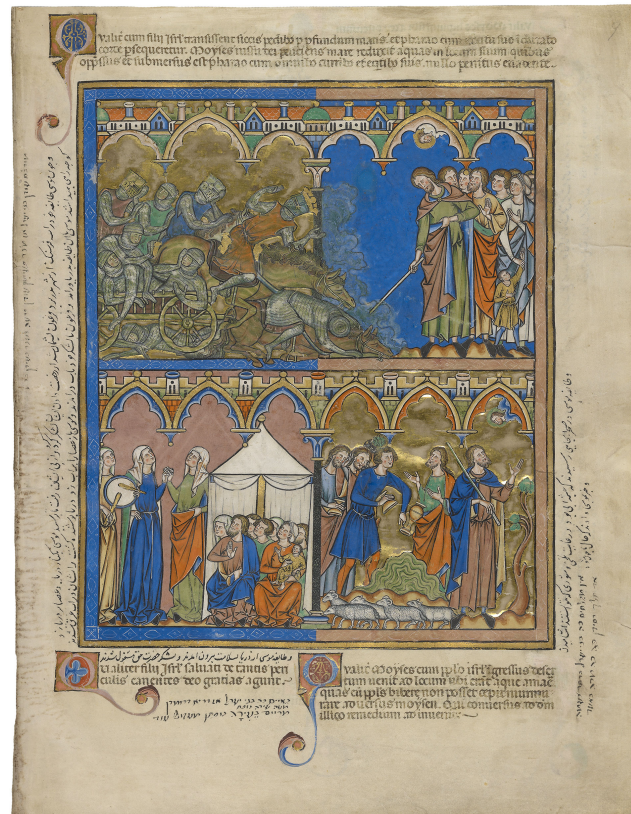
Qualiter cum filii isrl transissent siccis pedibus per profundum maris et pharao cum exercitu suo et curribus eos persequeretur. Moyses iussu dei percutiens mare reduxit aquas in locum suum quibus oppressus et submersus est pharao cum omnibus curribus et equitibus suis nullo penitus evadente.

Qualiter filii isrl salvati de tantis periculis canentes deo gratias agunt.

Qualiter Moyses cum populo isrl egressus deserto cum venit ad locum ubi erant aque amare quas cum populus bibere non posset cepit murmurare adversus moysen. Qui conversus ad dominum illico remedium adinvenit.

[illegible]

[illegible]

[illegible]

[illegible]